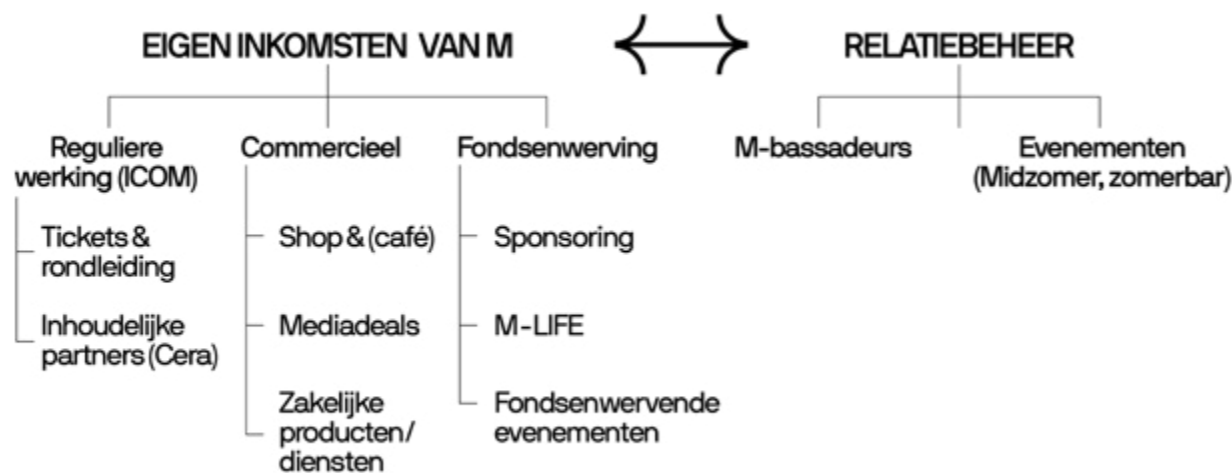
EIGEN INKOMSTEN VAN M

RELATIEBEHEER

Reguliere werking (ICOM)

Tickets & rondleiding

Inhoudelijke partners (Cera)

Commercieel

Shop & (café)

Mediadeals

Zakelijke producten / diensten

Fondsenwerving

Sponsoring

M-LIFE

Fondsenwervende evenementen

M-bassadeurs

Evenementen (Midzomer, zomerbar)